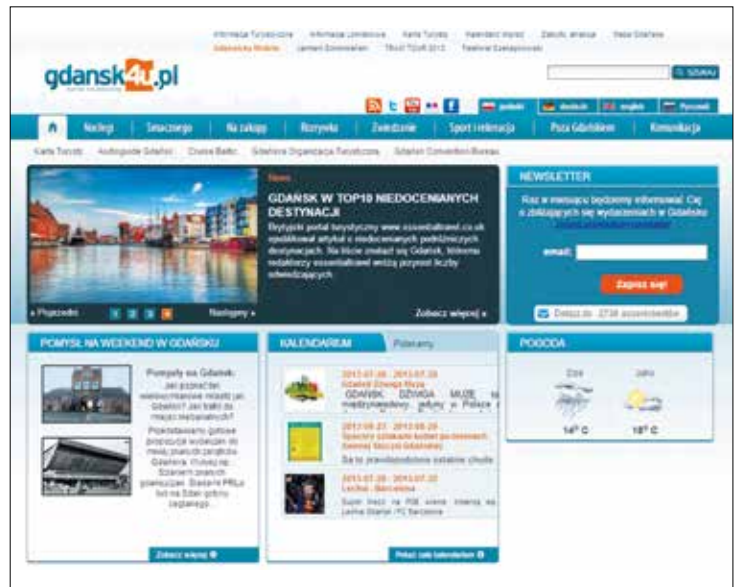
gdansk4u.pl

SZUKAJ

polski deutsch english Русский

Noclegi Smacznego Na zakupy Rozrywka Zwiedzanie Sport i rekreacja Poza Gdańskiem Komunikacja

Karta Turysty Audioguide Gdańsk Cruise Baltic Gdańska Organizacja Turystyczna Gdańsk Convention Bureau

News

GDAŃSK W TOP10 NIEDOCENIANYCH DESTYNACJI

Brytyjski portal turystyczny www.essentialtravel.co.uk opublikował artykuł o niedocenianych podróżniczych destynacjach. Na liście znalazł się Gdańsk, któremu redaktorzy essentialtravel wróżą przyrost liczby odwiedzających.

« Poprzedni 1 2 3 4 Następny »

Zobacz więcej »

NEWSLETTER

Raz w miesiącu będziemy informować Cię o zbliżających się wydarzeniach w Gdańsku

email:

Zapisz się!

Dotąd zapisało się 2734 osób

POMYSŁ NA WEEKEND W GDAŃSKU

Pomysły na Gdańsk: Jak poznać te niekonwencjonalne miejsca jak Gdańsk? Jak trafić do miejsc nietypowych?

Przygotowaliśmy gotowe propozycje wycieczek po mniej znanych zakątkach Gdańska. Wybierz się Szlakiem Starych Pojazdów, Szlakiem PRL-u lub na Szlak gotów zagłady...

Zobacz więcej

KALENDARIUM Polecamy

2013.07.08 - 2013.07.20
Dziwne Miasto
GDAŃSK DZIWNA MUZE międzynarodowy pokazy w Polsce

2013.06.27 - 2013.08.28
Spacery szlakiem kobiet po dawnych dzielnicach Gdańska
Na te prawdopodobnie sztabie chodzi

2013.07.20 - 2013.07.20
Lechia - Barcelona
Super mecz na PGE arenie. Mecz Lechia Gdańsk / FC Barcelona

Pokaż całe kalendarium

POGODA

Dziś Jutro

14° C 18° C